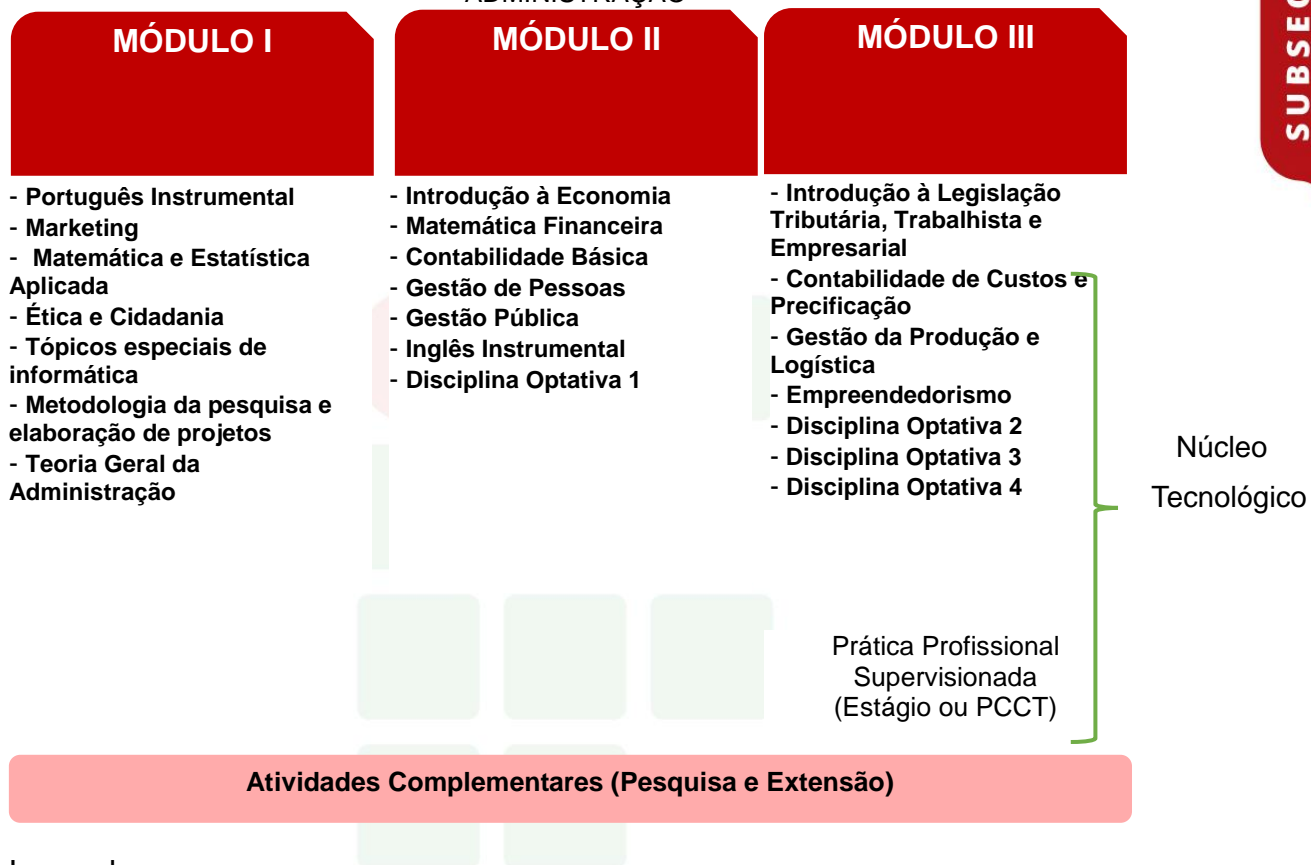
ADMINISTRAÇÃO

MÓDULO I

- Português Instrumental
- Marketing
- Matemática e Estatística Aplicada
- Ética e Cidadania
- Tópicos especiais de informática
- Metodologia da pesquisa e elaboração de projetos
- Teoria Geral da Administração

MÓDULO II

- Introdução à Economia
- Matemática Financeira
- Contabilidade Básica
- Gestão de Pessoas
- Gestão Pública
- Inglês Instrumental
- Disciplina Optativa 1

MÓDULO III

- Introdução à Legislação Tributária, Trabalhista e Empresarial
- Contabilidade de Custos e Precificação
- Gestão da Produção e Logística
- Empreendedorismo
- Disciplina Optativa 2
- Disciplina Optativa 3
- Disciplina Optativa 4

Núcleo Tecnológico

Prática Profissional Supervisionada (Estágio ou PCCT)

Atividades Complementares (Pesquisa e Extensão)

SUBSE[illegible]

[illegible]